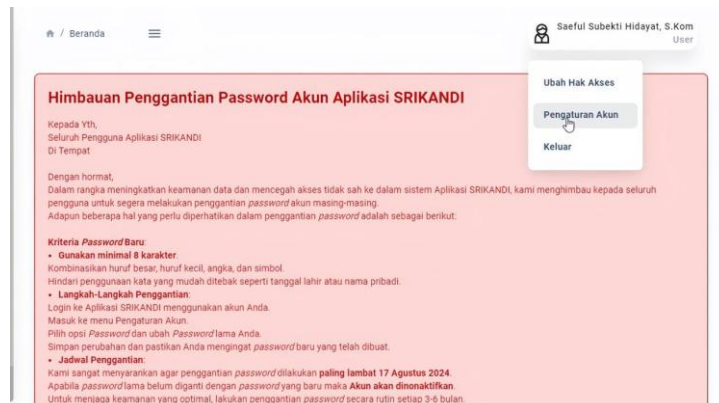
/ Beranda

Saeful Subekti Hidayat, S.Kom
User

Ubah Hak Akses
Pengaturan Akun
Keluar

Himbauan Penggantian Password Akun Aplikasi SRIKANDI

Kepada Yth,
Seluruh Pengguna Aplikasi SRIKANDI
Di Tempat

Dengan hormat,
Dalam rangka meningkatkan keamanan data dan mencegah akses tidak sah ke dalam sistem Aplikasi SRIKANDI, kami menghimbau kepada seluruh pengguna untuk segera melakukan penggantian password akun masing-masing.
Adapun beberapa hal yang perlu diperhatikan dalam penggantian password adalah sebagai berikut:

Kriteria Password Baru:
• Gunakan minimal 8 karakter.
Kombinasikan huruf besar, huruf kecil, angka, dan simbol.
Hindari penggunaan kata yang mudah ditebak seperti tanggal lahir atau nama pribadi.
• Langkah-Langkah Penggantian:
Login ke Aplikasi SRIKANDI menggunakan akun Anda.
Masuk ke menu Pengaturan Akun.
Pilih opsi Password dan ubah Password lama Anda.
Simpan perubahan dan pastikan Anda mengingat password baru yang telah dibuat.
• Jadwal Penggantian:
Kami sangat menyarankan agar penggantian password dilakukan paling lambat 17 Agustus 2024.
Apabila password lama belum diganti dengan password yang baru maka Akun akan dinonaktifkan.
Untuk menjaga keamanan yang optimal, lakukan penggantian password secara rutin setiap 3-6 bulan.